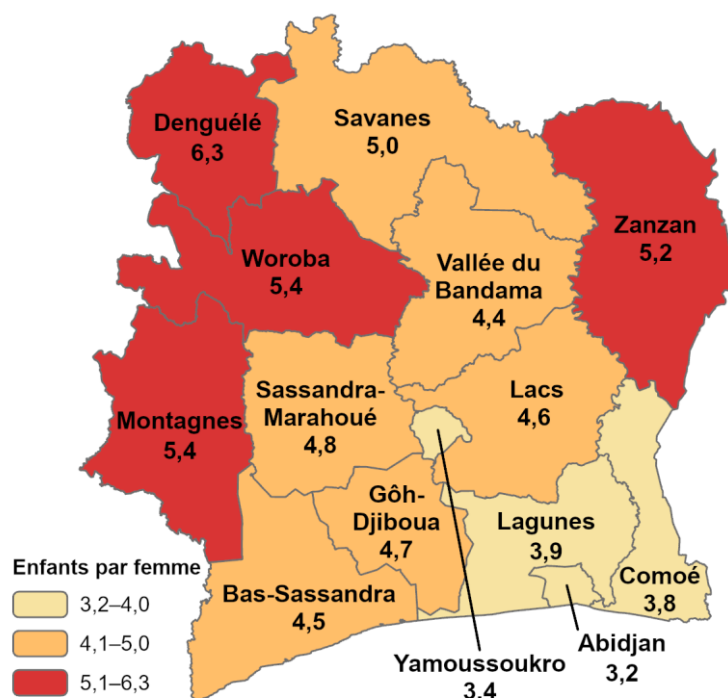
Denguélé
6,3

Savanes
5,0

Zanzan
5,2

Woroba
5,4

Vallée du Bandama
4,4

Montagnes
5,4

Sassandra-Marahoué
4,8

Lacs
4,6

Gôh-Djiboua
4,7

Lagunes
3,9

Comoé
3,8

Bas-Sassandra
4,5

Abidjan
3,2

Yamoussoukro
3,4

Enfants par femme
3,2–4,0
4,1–5,0
5,1–6,3